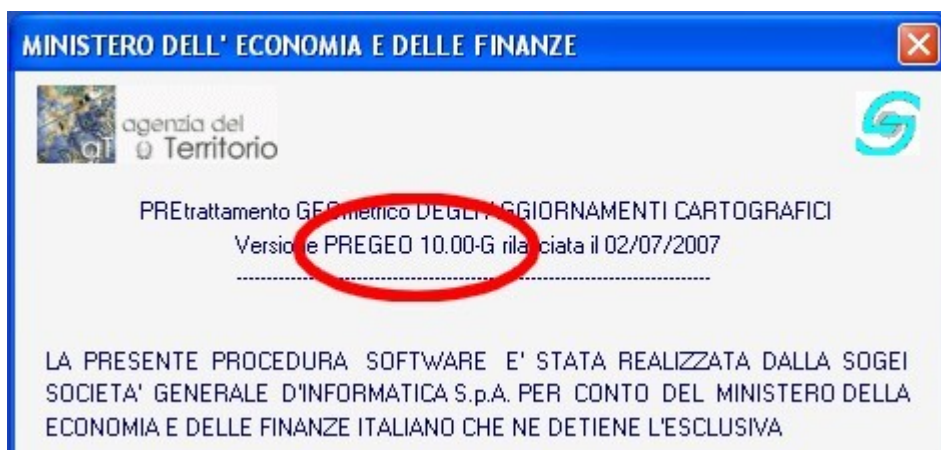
MINISTERO DELL' ECONOMIA E DELLE FINANZE

agenzia del
Territorio

PREtrattamento GEOmetrico DEGLI AGGIORNAMENTI CARTOGRAFICI
Versione PREGEO 10.00-G rilasciata il 02/07/2007

LA PRESENTE PROCEDURA SOFTWARE E' STATA REALIZZATA DALLA SOGEI SOCIETA' GENERALE D'INFORMATICA S.p.A. PER CONTO DEL MINISTERO DELLA ECONOMIA E DELLE FINANZE ITALIANO CHE NE DETIENE L'ESCLUSIVA